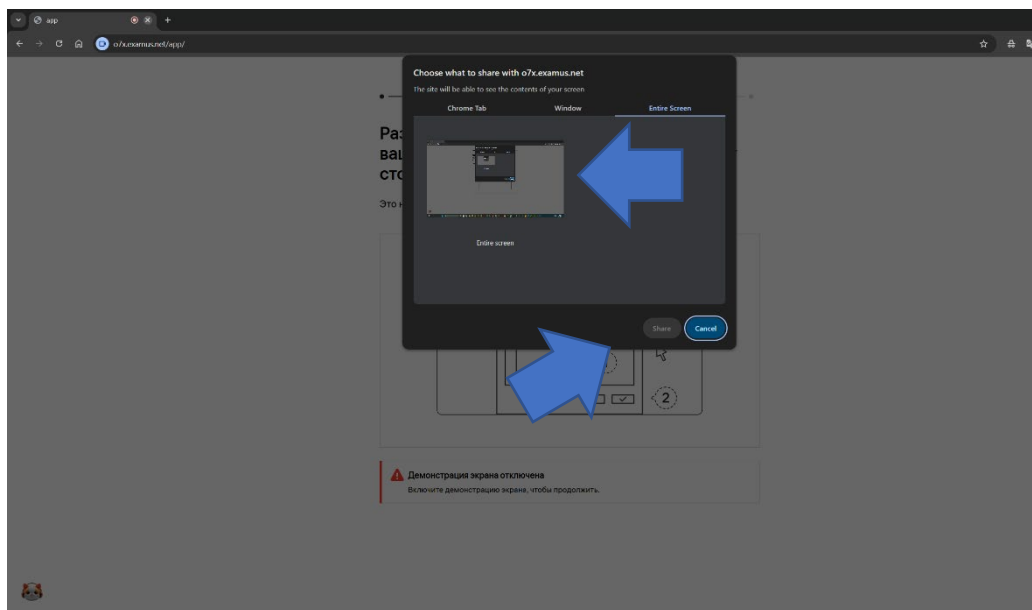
app

o7x.examus.net/app/

Choose what to share with o7x.examus.net

The site will be able to see the contents of your screen

Chrome Tab

Window

Entire Screen

Entire screen

Share

Cancel

Ра
ва
сто

Это н

2

Демонстрация экрана отключена

Включите демонстрацию экрана, чтобы продолжить.